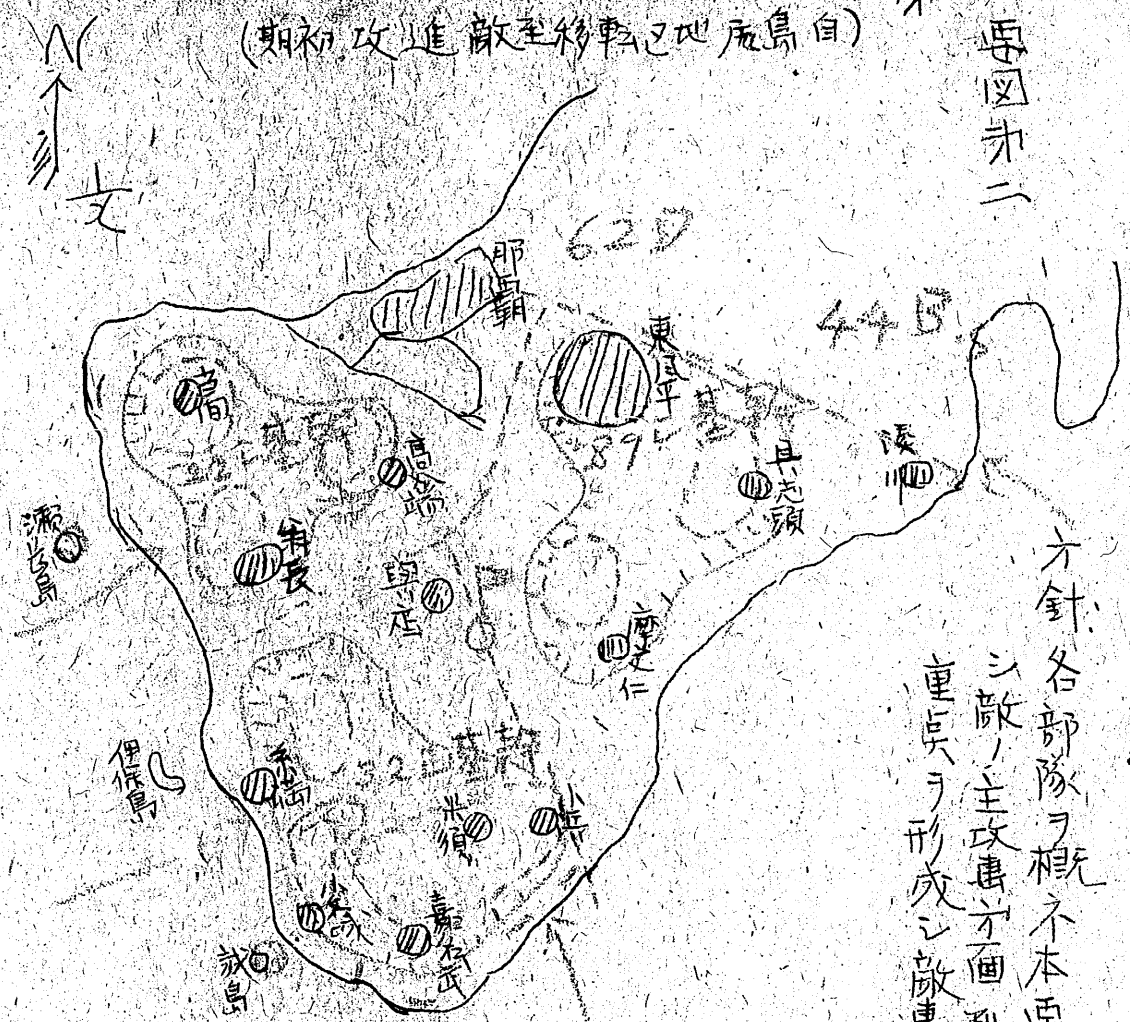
(自島尻地区ニ移転至敵進攻初期)

要図第二

北
↑
支

那覇

629

445

東風平

首

高嶺

与那原

兵志頭

湊川

瀬長島

糸長

喜屋武

具志頭

米須

摩文仁

伊平屋島

糸満

大里

小渡

真壁

方針、各部隊ヲ概ネ本島南部ニ集結シ敵ノ主攻撃方面ニ重兵ヲ形成シ敵ヲ撃